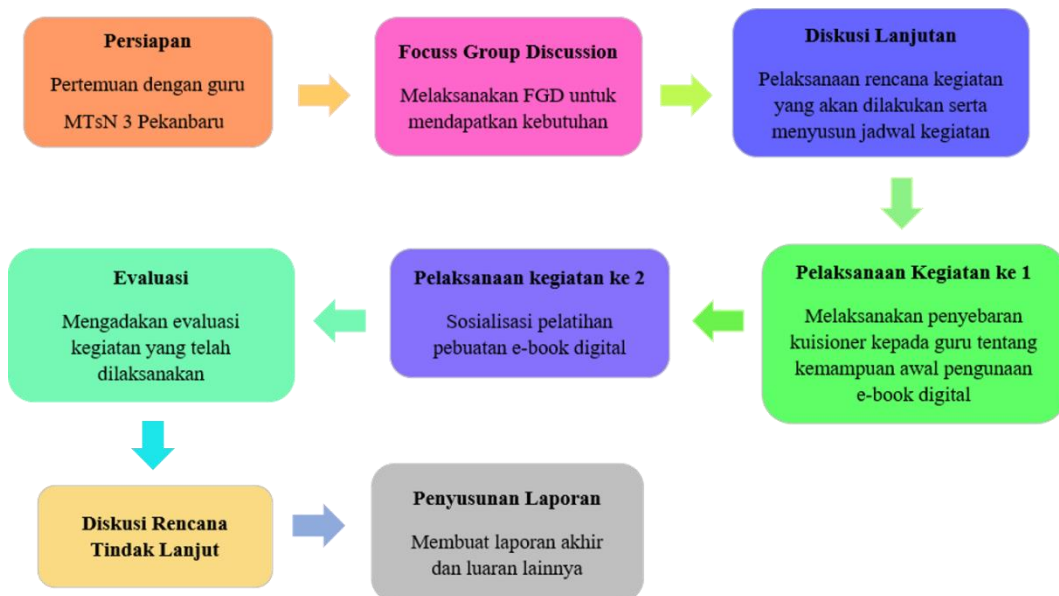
Persiapan

Pertemuan dengan guru MTsN 3 Pekanbaru

Focuss Group Discussion

Melaksanakan FGD untuk mendapatkan kebutuhan

Diskusi Lanjutan

Pelaksanaan rencana kegiatan yang akan dilakukan serta menyusun jadwal kegiatan

Pelaksanaan Kegiatan ke 1

Melaksanakan penyebaran kuisioner kepada guru tentang kemampuan awal pengunaan e-book digital

Pelaksanaan kegiatan ke 2

Sosialisasi pelatihan pebuatan e-book digital

Evaluasi

Mengadakan evaluasi kegiatan yang telah dilaksanakan

Diskusi Rencana Tindak Lanjut

Penyusunan Laporan

Membuat laporan akhir dan luaran lainnya